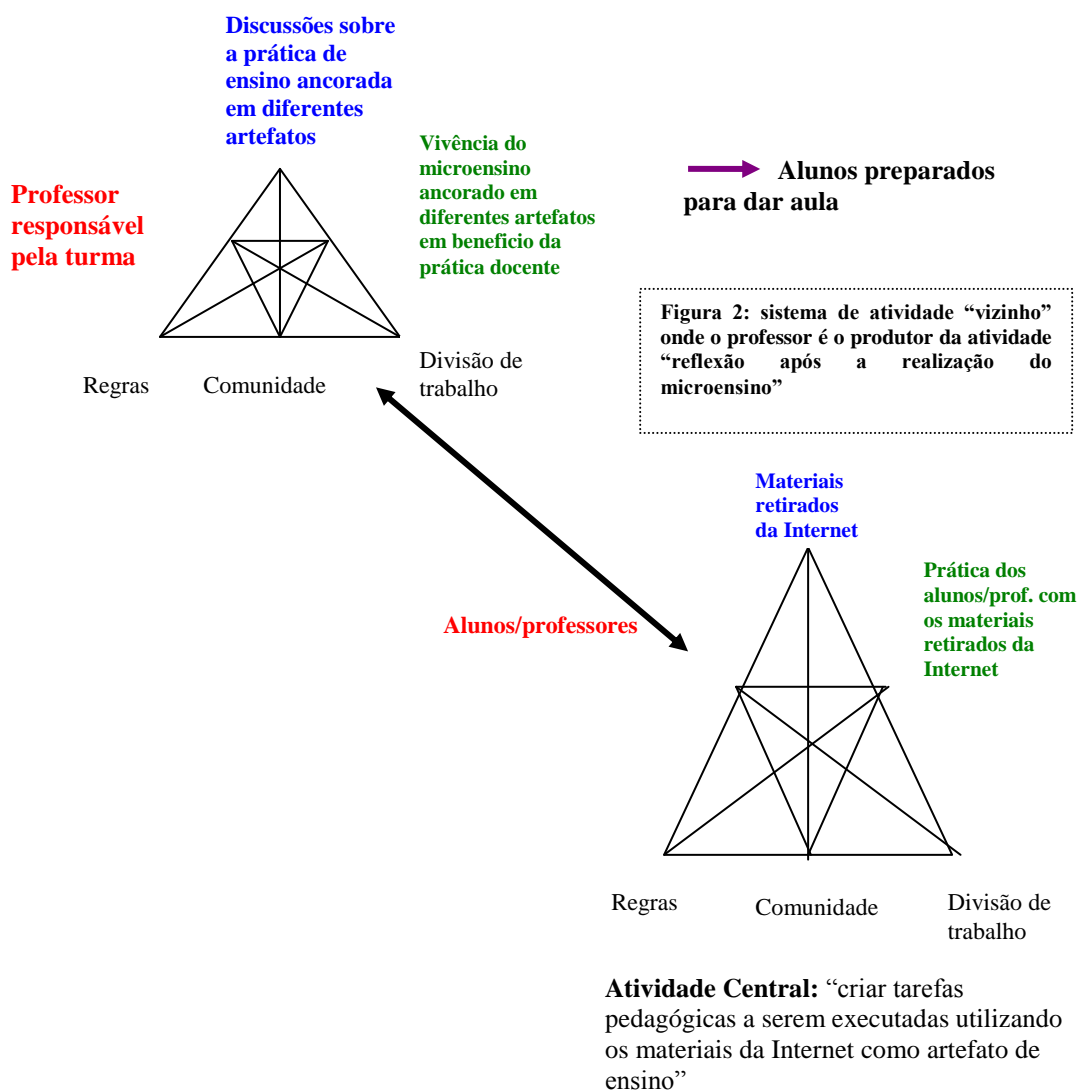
Discussões sobre a prática de ensino ancorada em diferentes artefatos

Vivência do microensino ancorado em diferentes artefatos em beneficio da prática docente

Alunos preparados para dar aula

Professor responsável pela turma

Figura 2: sistema de atividade "vizinho" onde o professor é o produtor da atividade "reflexão após a realização do microensino"

Regras

Comunidade

Divisão de trabalho

Materiais retirados da Internet

Prática dos alunos/prof. com os materiais retirados da Internet

Alunos/professores

Regras

Comunidade

Divisão de trabalho

Atividade Central: "criar tarefas pedagógicas a serem executadas utilizando os materiais da Internet como artefato de ensino"